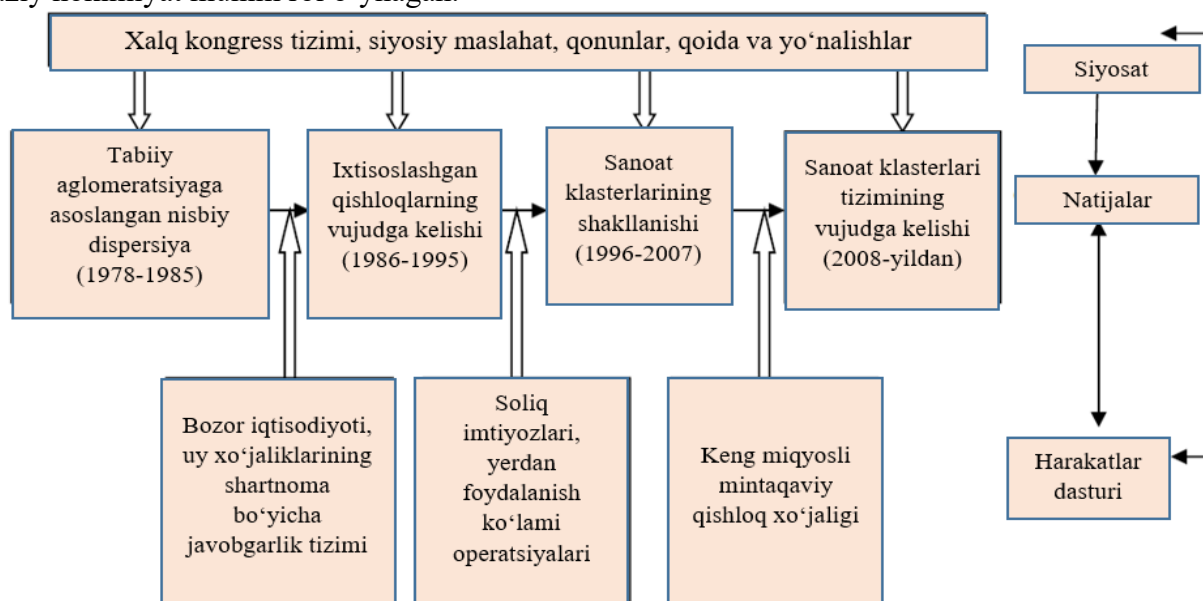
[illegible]

Xalq kongress tizimi, siyosiy maslahat, qonunlar, qoida va yo‘nalishlar

Siyosat

Tabiiy aglomeratsiyaga asoslangan nisbiy dispersiya (1978-1985)

Ixtisoslashgan qishloqlarning vujudga kelishi (1986-1995)

Sanoat klasterlarining shakllanishi (1996-2007)

Sanoat klasterlari tizimining vujudga kelishi (2008-yildan)

Natijalar

Bozor iqtisodiyoti, uy xo‘jaliklarining shartnoma bo‘yicha javobgarlik tizimi

Soliq imtiyozlari, yerdan foydalanish ko‘lami operatsiyalari

Keng miqyosli mintaqaviy qishloq xo‘jaligi

Harakatlar dasturi